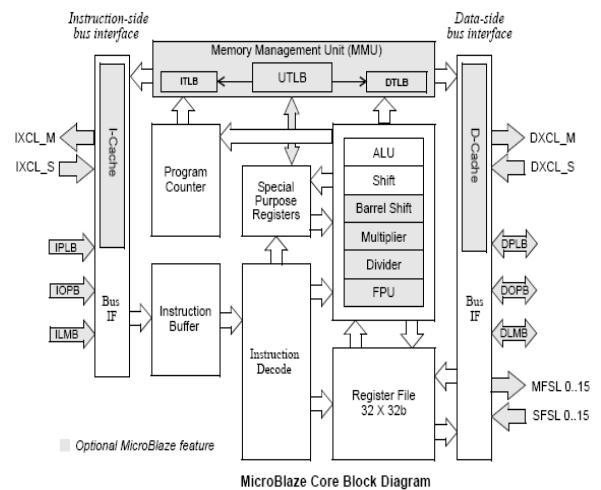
Instruction-side bus interface

Data-side bus interface

Memory Management Unit (MMU)

ITLB

UTLB

DTLB

IXCL_M

IXCL_S

I-Cache

Program Counter

Special Purpose Registers

ALU

Shift

Barrel Shift

Multiplier

Divider

FPU

D-Cache

DXCL_M

DXCL_S

IPLB

IOPB

ILMB

Bus IF

Instruction Buffer

Instruction Decode

Register File 32 X 32b

Bus IF

DPLB

DOPB

DLMB

MFSL 0..15

SFSL 0..15

Optional MicroBlaze feature

MicroBlaze Core Block Diagram